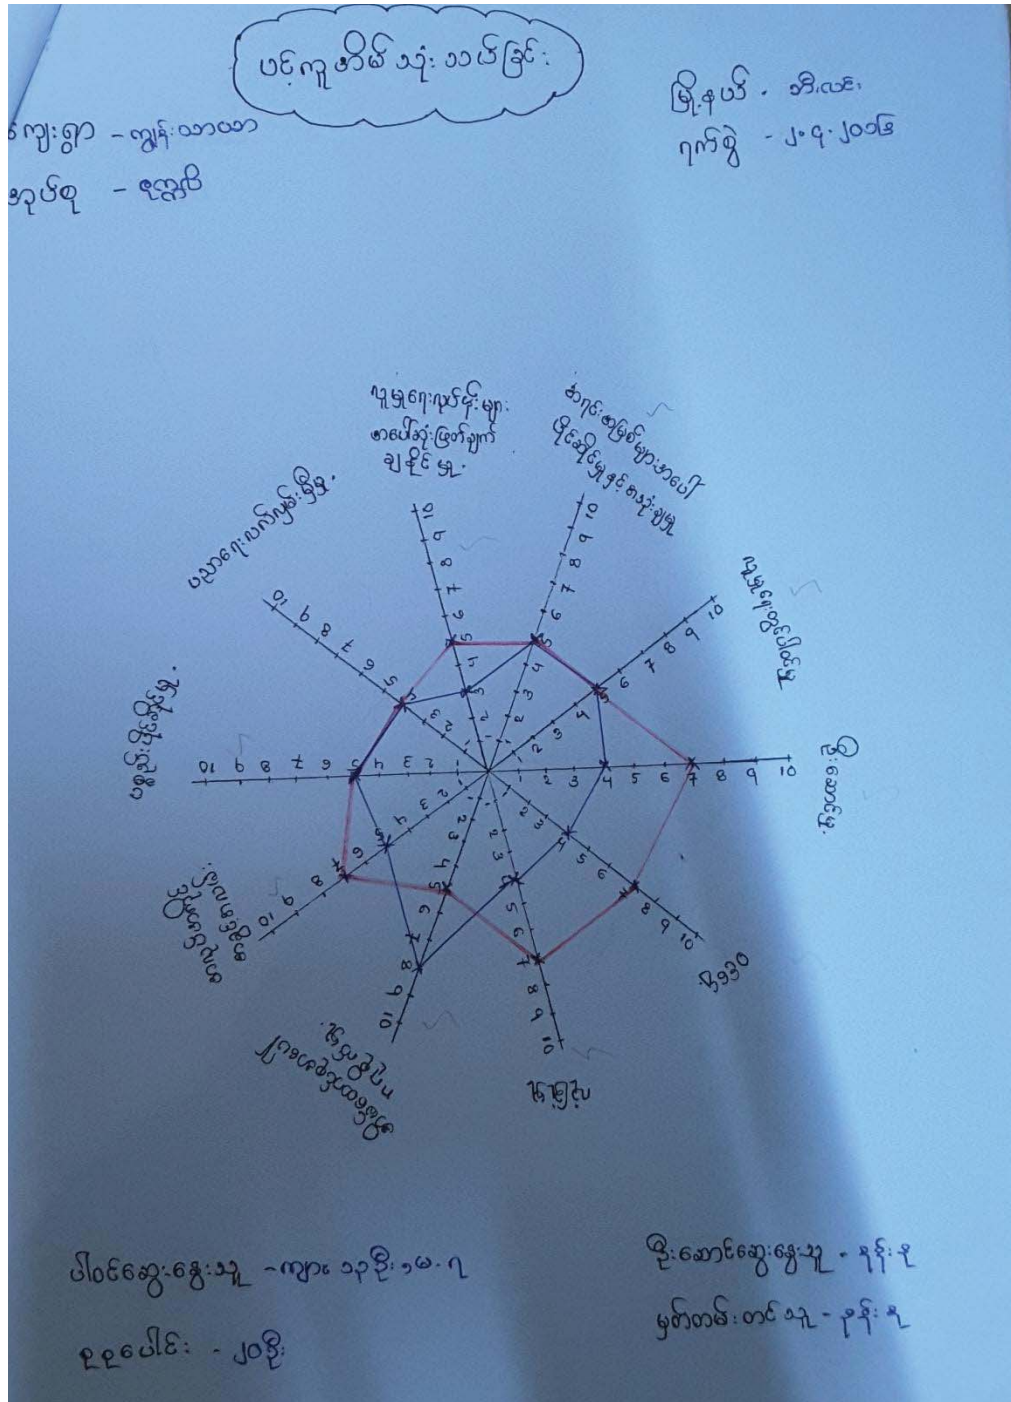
ပင့်ကူအိမ် သုံး သပ်ခြင်း

မြို့နယ် - အိုးလေး
ရက်စွဲ - ၂.၄.၂၀၁၉

ကျေးရွာ - ကျွန်းသာယာ
အုပ်စု - ရွာသစ်

လူမှုရေးလုပ်ငန်းများ တပေါင်းတည်းဖြစ်ဖျက်ချ နိုင်မှု

ကောင်းမွန်သော မြေအိမ်ရှိမှုများ

လူမှုရေးစွမ်းရည်

ဦးဆောင်မှု

ငွေအဝ

ရပ်ရွာ

ဗဟုသုတ

ပြဿနာဖြေရှင်းနိုင်မှု

ဝတ်ကျေခြင်း

1 2 3 4 5 6 7 8 9 10

ပါဝင်ဆွေးနွေးသူ - ကျား ၁၃ ဦး ၊ မ - ၇
စုစုပေါင်း - ၂၀ ဦး

ဦးဆောင်ဆွေးနွေးသူ - နန်းနု
မှတ်တမ်းတင်သူ - နန်းနု